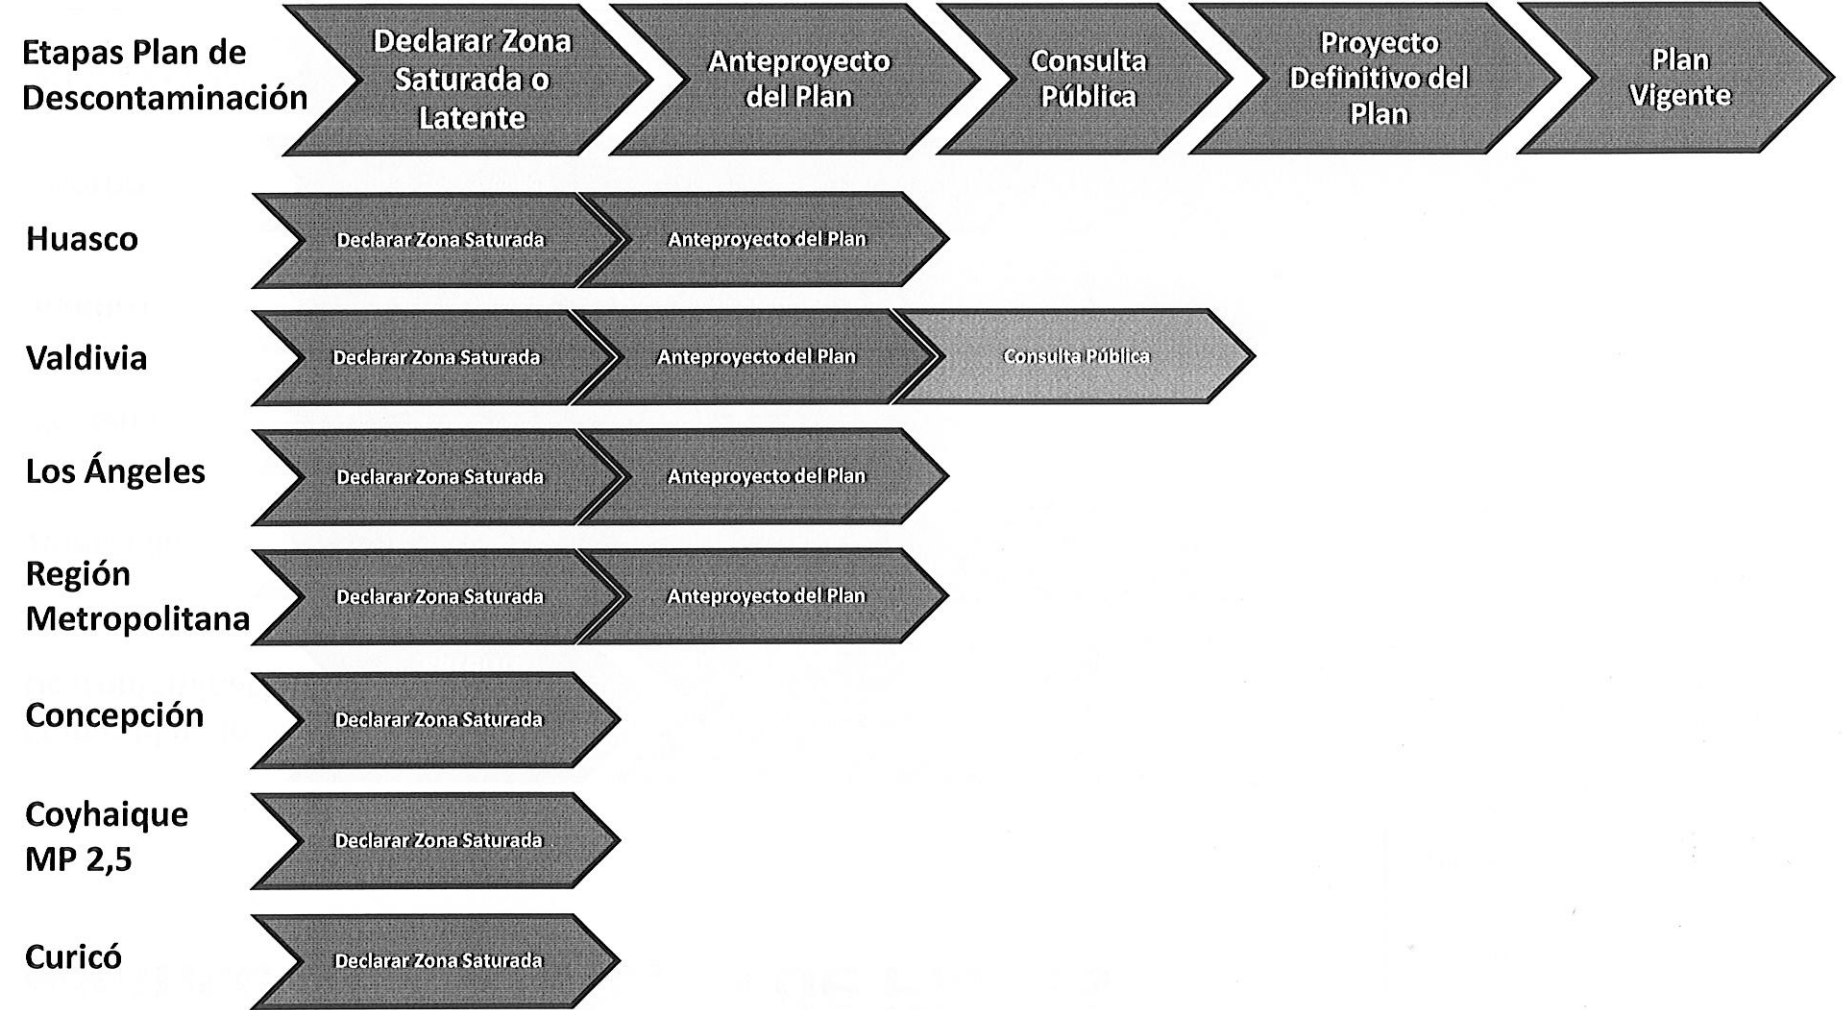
Etapas Plan de Descontaminación

Declarar Zona Saturada o Latente

Anteproyecto del Plan

Consulta Pública

Proyecto Definitivo del Plan

Plan Vigente

Huasco

Declarar Zona Saturada

Anteproyecto del Plan

Valdivia

Declarar Zona Saturada

Anteproyecto del Plan

Consulta Pública

Los Ángeles

Declarar Zona Saturada

Anteproyecto del Plan

Región Metropolitana

Declarar Zona Saturada

Anteproyecto del Plan

Concepción

Declarar Zona Saturada

Coyhaique MP 2,5

Declarar Zona Saturada

Curicó

Declarar Zona Saturada